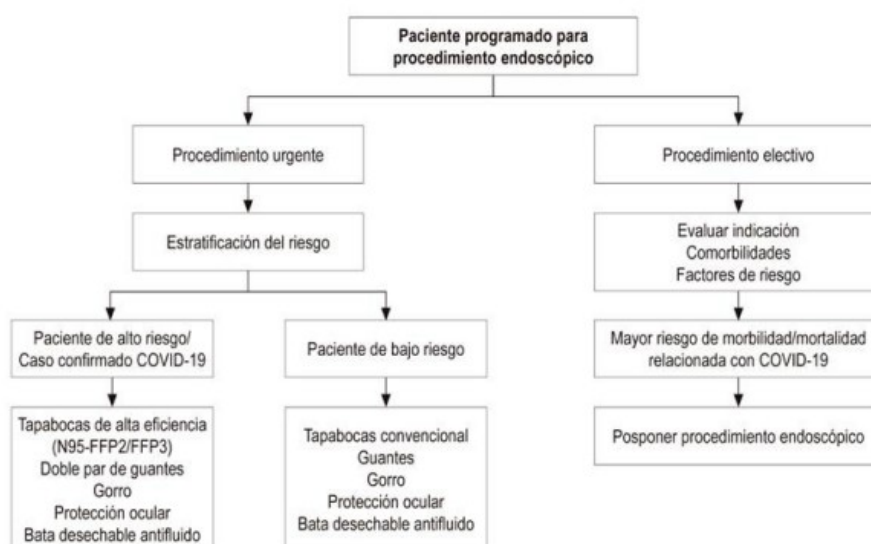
Paciente programado para procedimiento endoscópico

Procedimiento urgente

Estratificación del riesgo

Paciente de alto riesgo/ Caso confirmado COVID-19

Tapabocas de alta eficiencia (N95-FFP2/FFP3)
Doble par de guantes
Gorro
Protección ocular
Bata desechable antifluido

Paciente de bajo riesgo

Tapabocas convencional
Guantes
Gorro
Protección ocular
Bata desechable antifluido

Procedimiento electivo

Evaluar indicación
Comorbilidades
Factores de riesgo

Mayor riesgo de morbilidad/mortalidad relacionada con COVID-19

Posponer procedimiento endoscópico